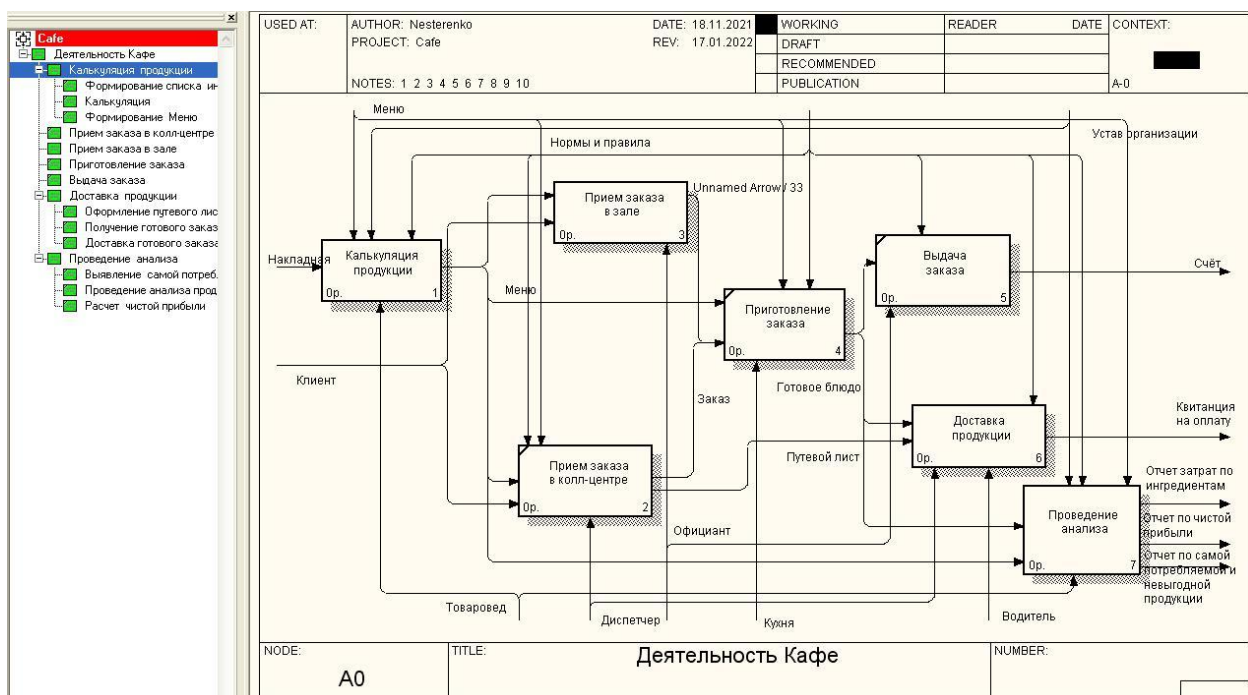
Cafe
Деятельность Кафе
Калькуляция продукции
Формирование списка ин
Калькуляция
Формирование Меню
Прием заказа в колл-центре
Прием заказа в зале
Приготовление заказа
Выдача заказа
Доставка продукции
Оформление путевого лис
Получение готового заказ
Доставка готового заказа
Проведение анализа
Выявление самой потреб.
Проведение анализа прод
Расчет чистой прибыли

| USED AT: | AUTHOR: Nesterenko | DATE: 18.11.2021 | WORKING | READER | DATE | CONTEXT: |
|---|---|---|---|---|---|---|
| | PROJECT: Cafe | REV: 17.01.2022 | DRAFT | | | |
| | | | RECOMMENDED | | | |
| | NOTES: 1 2 3 4 5 6 7 8 9 10 | | PUBLICATION | | | A-0 |

Меню
Устав организации
Нормы и правила
Unnamed Arrow / 33
Прием заказа в зале
0р. 3
Выдача заказа
0р. 5
Накладная
Калькуляция продукции
0р. 1
Счёт
Меню
Приготовление заказа
0р. 4
Клиент
Готовое блюдо
Заказ
Доставка продукции
0р. 6
Квитанция на оплату
Путевой лист
Прием заказа в колл-центре
0р. 2
Отчет затрат по ингредиентам
Проведение анализа
0р. 7
Отчет по чистой прибыли
Официант
Отчет по самой потребляемой и невыгодной продукции
Товаровед
Диспетчер
Кухня
Водитель

NODE: A0
TITLE: Деятельность Кафе
NUMBER: